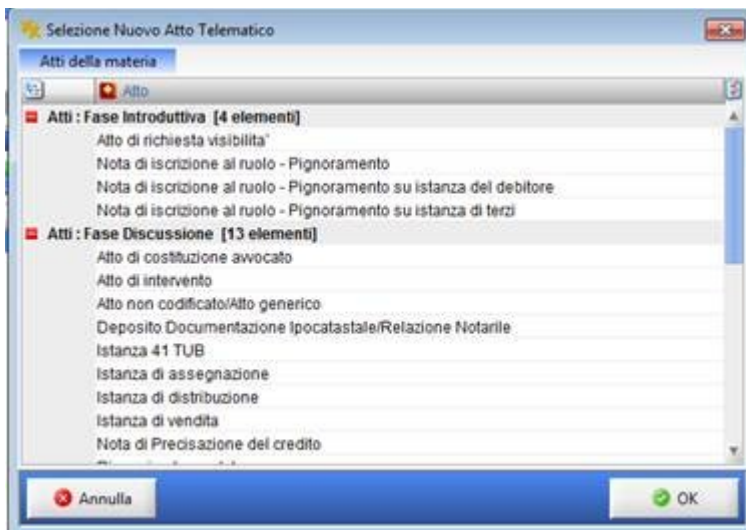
Selezione Nuovo Atto Telematico

Atti della materia

Atto

Atti : Fase Introduttiva [4 elementi]
Atto di richiesta visibilita'
Nota di iscrizione al ruolo - Pignoramento
Nota di iscrizione al ruolo - Pignoramento su istanza del debitore
Nota di iscrizione al ruolo - Pignoramento su istanza di terzi

Atti : Fase Discussione [13 elementi]
Atto di costituzione avvocato
Atto di intervento
Atto non codificato/Atto generico
Deposito Documentazione Ipocatastale/Relazione Notarile
Istanza 41 TUB
Istanza di assegnazione
Istanza di distribuzione
Istanza di vendita
Nota di Precisazione del credito
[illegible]

Annulla

OK